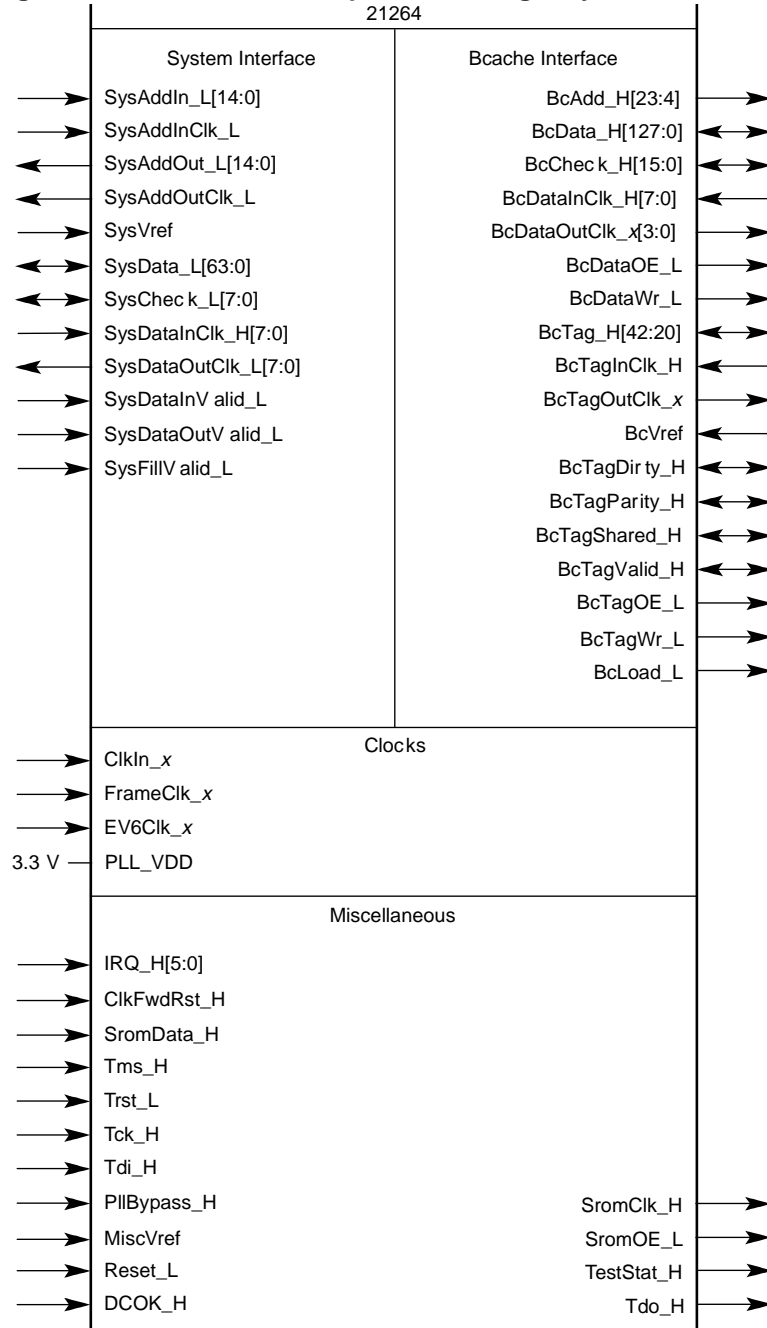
21264

System Interface

SysAddIn_L[14:0]
SysAddInClk_L
SysAddOut_L[14:0]
SysAddOutClk_L
SysVref
SysData_L[63:0]
SysChec k_L[7:0]
SysDataInClk_H[7:0]
SysDataOutClk_L[7:0]
SysDataInV alid_L
SysDataOutV alid_L
SysFillV alid_L

Bcache Interface

BcAdd_H[23:4]
BcData_H[127:0]
BcChec k_H[15:0]
BcDataInClk_H[7:0]
BcDataOutClk_x[3:0]
BcDataOE_L
BcDataWr_L
BcTag_H[42:20]
BcTagInClk_H
BcTagOutClk_x
BcVref
BcTagDir ty_H
BcTagPar ity_H
BcTagShared_H
BcTagValid_H
BcTagOE_L
BcTagWr_L
BcLoad_L

Clocks

ClkIn_x
FrameClk_x
EV6Clk_x
3.3 V
PLL_VDD

Miscellaneous

IRQ_H[5:0]
ClkFwdRst_H
SromData_H
Tms_H
Trst_L
Tck_H
Tdi_H
PllBypass_H
MiscVref
Reset_L
DCOK_H

SromClk_H
SromOE_L
TestStat_H
Tdo_H